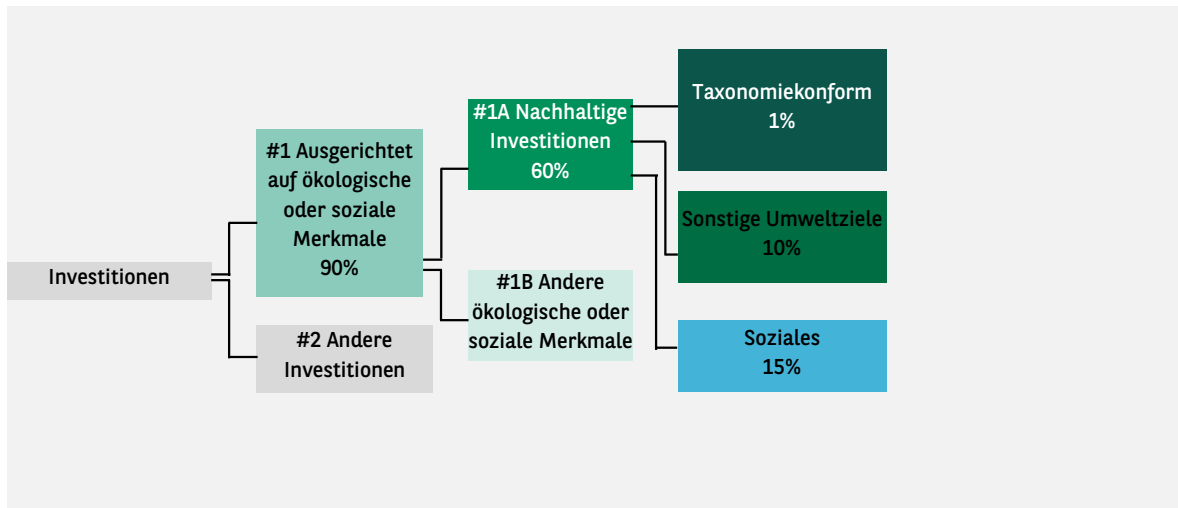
Investitionen

#1 Ausgerichtet auf ökologische oder soziale Merkmale 90%

#2 Andere Investitionen

#1A Nachhaltige Investitionen 60%

#1B Andere ökologische oder soziale Merkmale

Taxonomiekonform 1%

Sonstige Umweltziele 10%

Soziales 15%